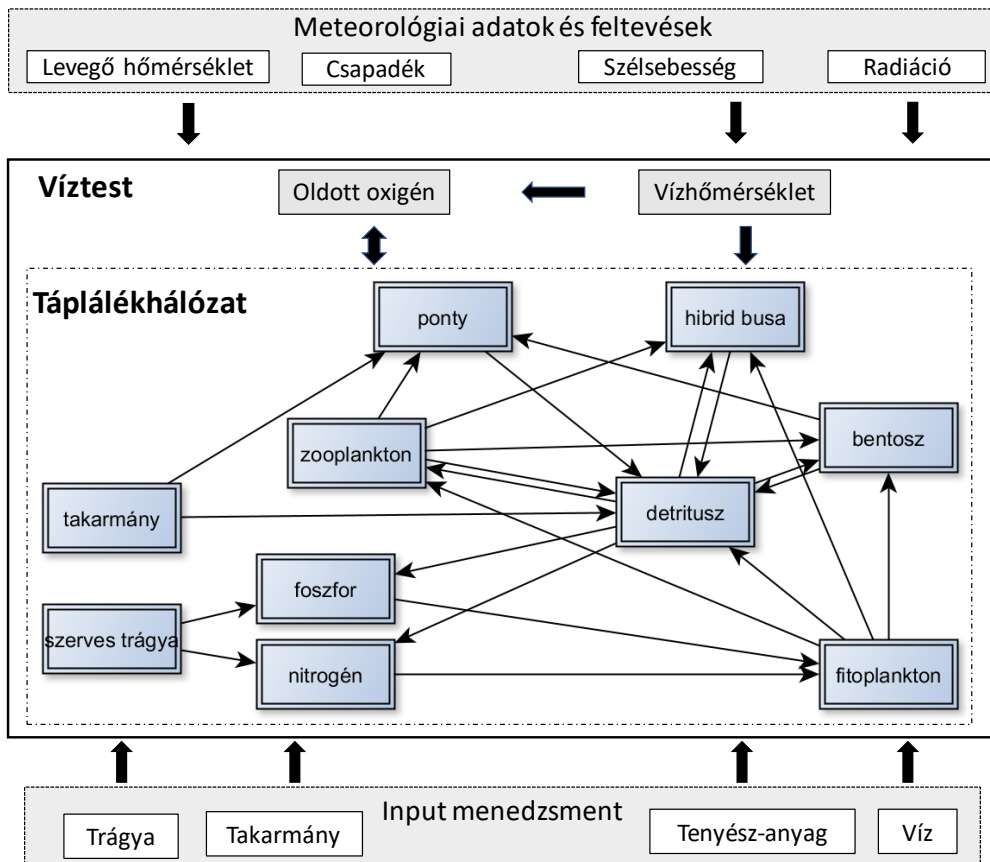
Meteorológiai adatok és feltevések

Levegő hőmérséklet

Csapadék

Szélsebesség

Radiáció

Víztest

Oldott oxigén

Vízhőmérséklet

Táplálékhálózat

ponty

hibrid busa

zooplankton

bentosz

takarmány

detritusz

foszfor

szerves trágya

nitrogén

fitoplankton

Input menedzsment

Trágya

Takarmány

Tenyész-anyag

Víz